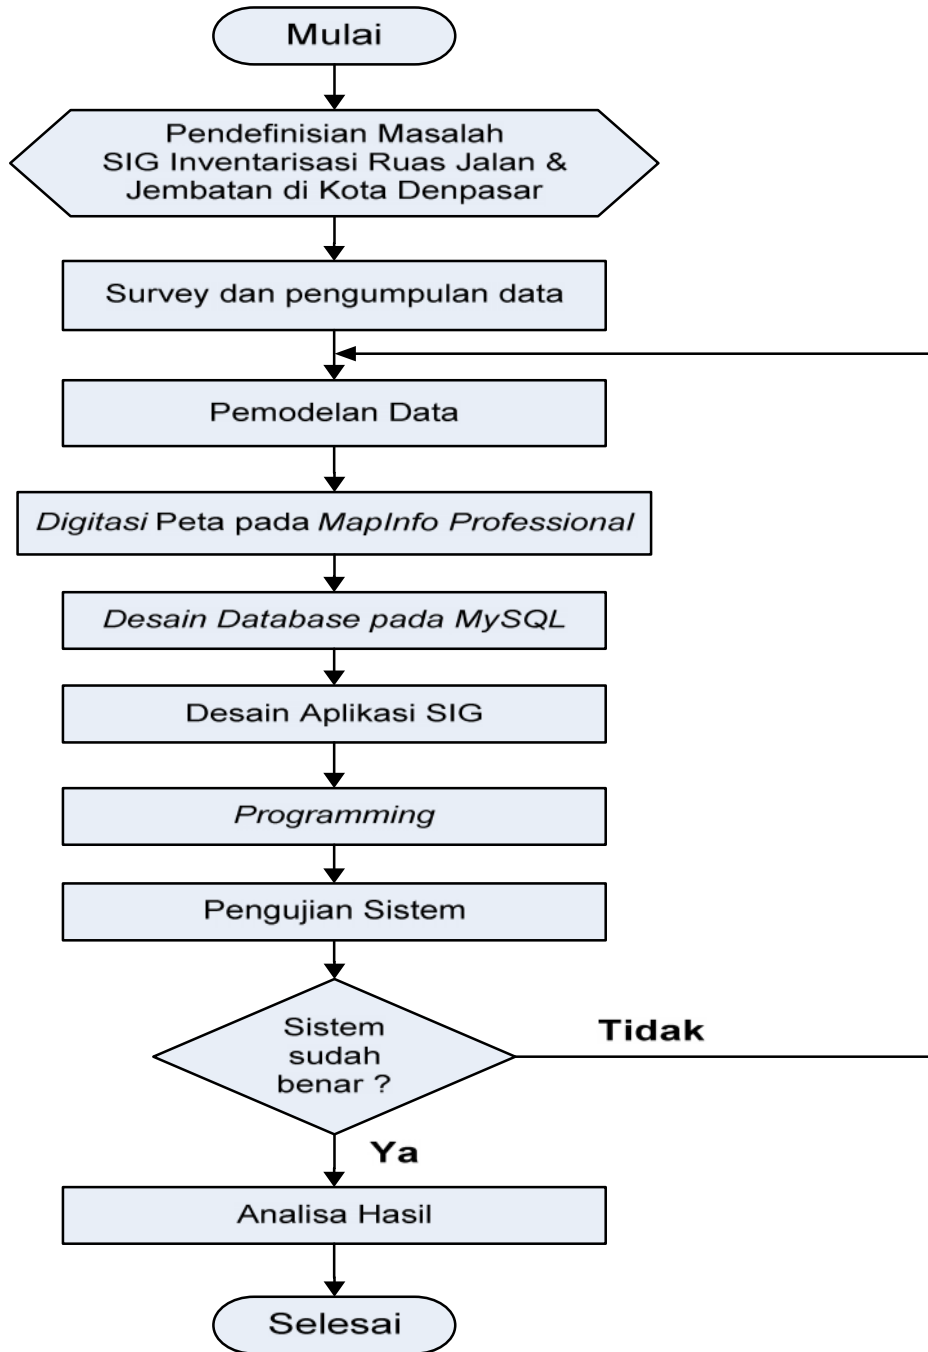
Mulai

Pendefinisian Masalah SIG Inventarisasi Ruas Jalan & Jembatan di Kota Denpasar

Survey dan pengumpulan data

Pemodelan Data

Digitasi Peta pada MapInfo Professional

Desain Database pada MySQL

Desain Aplikasi SIG

Programming

Pengujian Sistem

Sistem sudah benar ?

Tidak

Ya

Analisa Hasil

Selesai